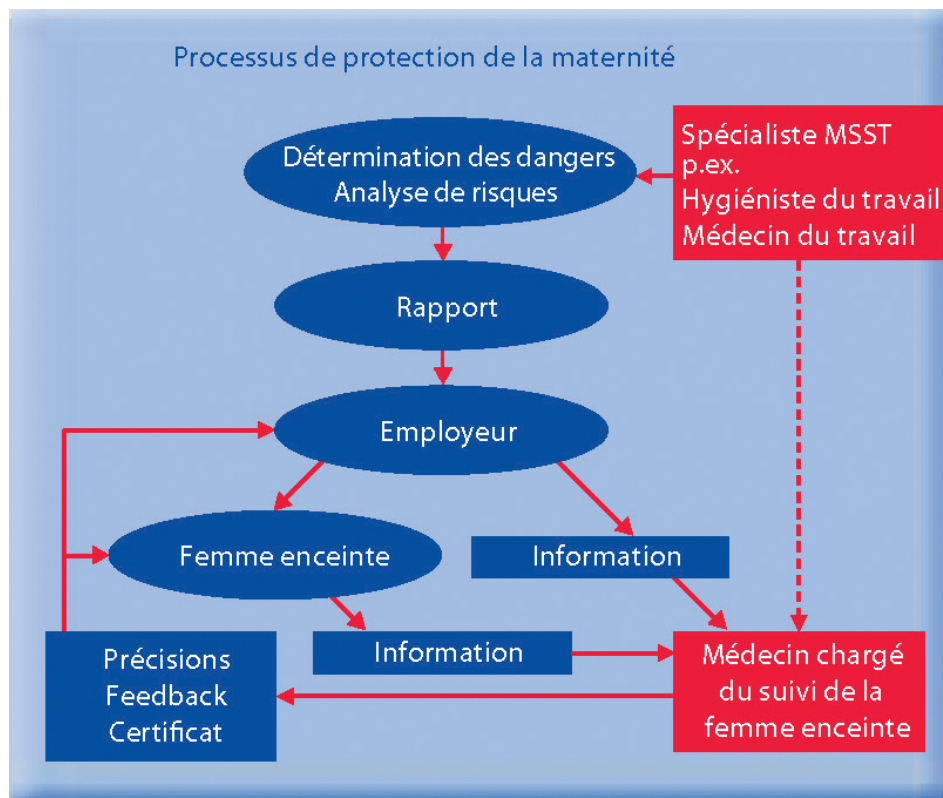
Processus de protection de la maternité

Détermination des dangers
Analyse de risques

Spécialiste MSST
p.ex.
Hygiéniste du travail
Médecin du travail

Rapport

Employeur

Femme enceinte

Information

Information

Précisions
Feedback
Certificat

Médecin chargé du suivi de la femme enceinte